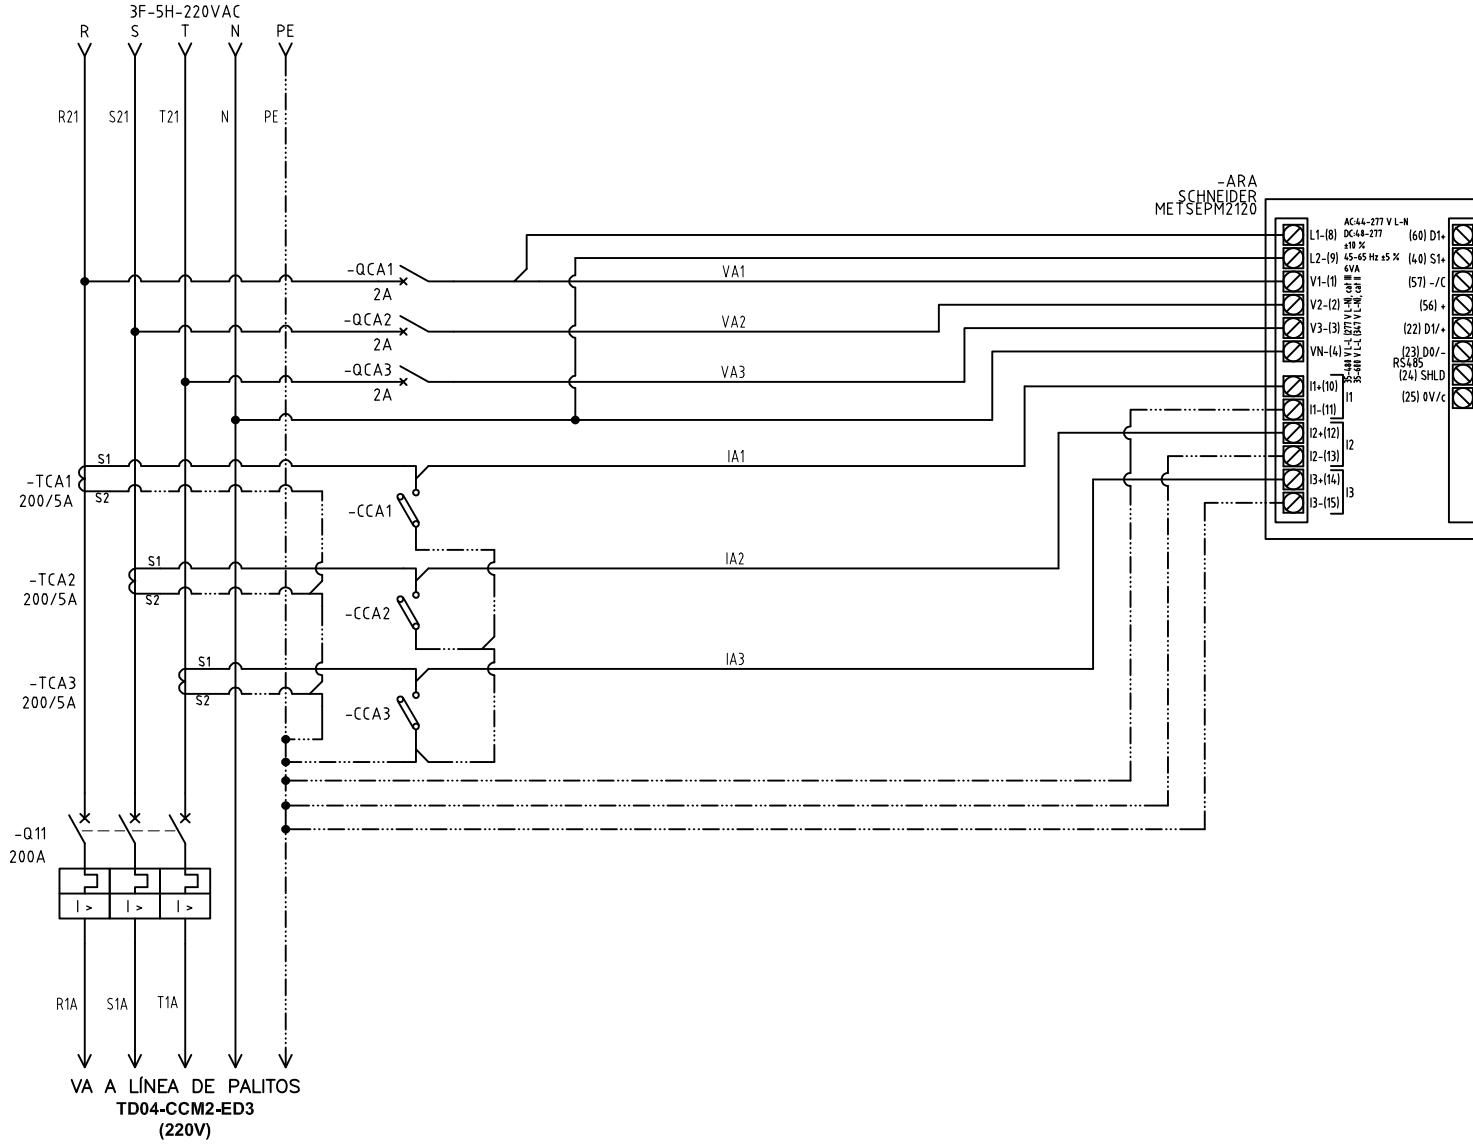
3F-5H-220VAC
R S T N PE

R21 S21 T21 N PE

-ARA
SCHNEIDER
METSEPM2120

L1-(8)
L2-(9)
V1-(1)
V2-(2)
V3-(3)
VN-(4)
AC:44-277 V L-N
DC:48-277
±10 %
45-65 Hz ±5 %
6VA
35-480 V L-L (277 V L-N), cat III
35-600 V L-L (347 V L-N), cat II
(60) D1+
(40) S1+
(57) -/C
(56) +
(22) D1/+
(23) D0/-
RS485
(24) SHLD
(25) 0V/c
I1+(10)
I1-(11)
I1
I2+(12)
I2-(13)
I2
I3+(14)
I3-(15)
I3

-QCA1
2A
VA1
-QCA2
2A
VA2
-QCA3
2A
VA3

-TCA1
200/5A
S1
S2
IA1
-CCA1

-TCA2
200/5A
S1
S2
IA2
-CCA2

-TCA3
200/5A
S1
S2
IA3
-CCA3

-Q11
200A
I > I > I >

R1A S1A T1A

VA A LÍNEA DE PALITOS
TD04-CCM2-ED3
(220V)